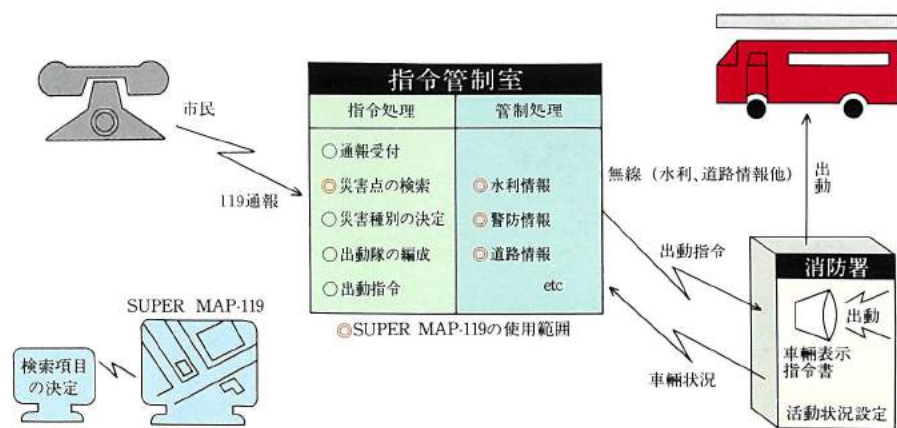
市民

119通報

指令管制室

| 指令処理 | 管制処理 |
|---|---|
| ○通報受付 | |
| ◎災害点の検索 | ◎水利情報 |
| ○災害種別の決定 | ◎警防情報 |
| ○出動隊の編成 | ◎道路情報 |
| ○出動指令 | etc |

◎SUPER MAP-119の使用範囲

SUPER MAP-119

検索項目の決定

無線（水利、道路情報他）

出動

出動指令

車輌状況

消防署

出動

車輌表示指令書

活動状況設定